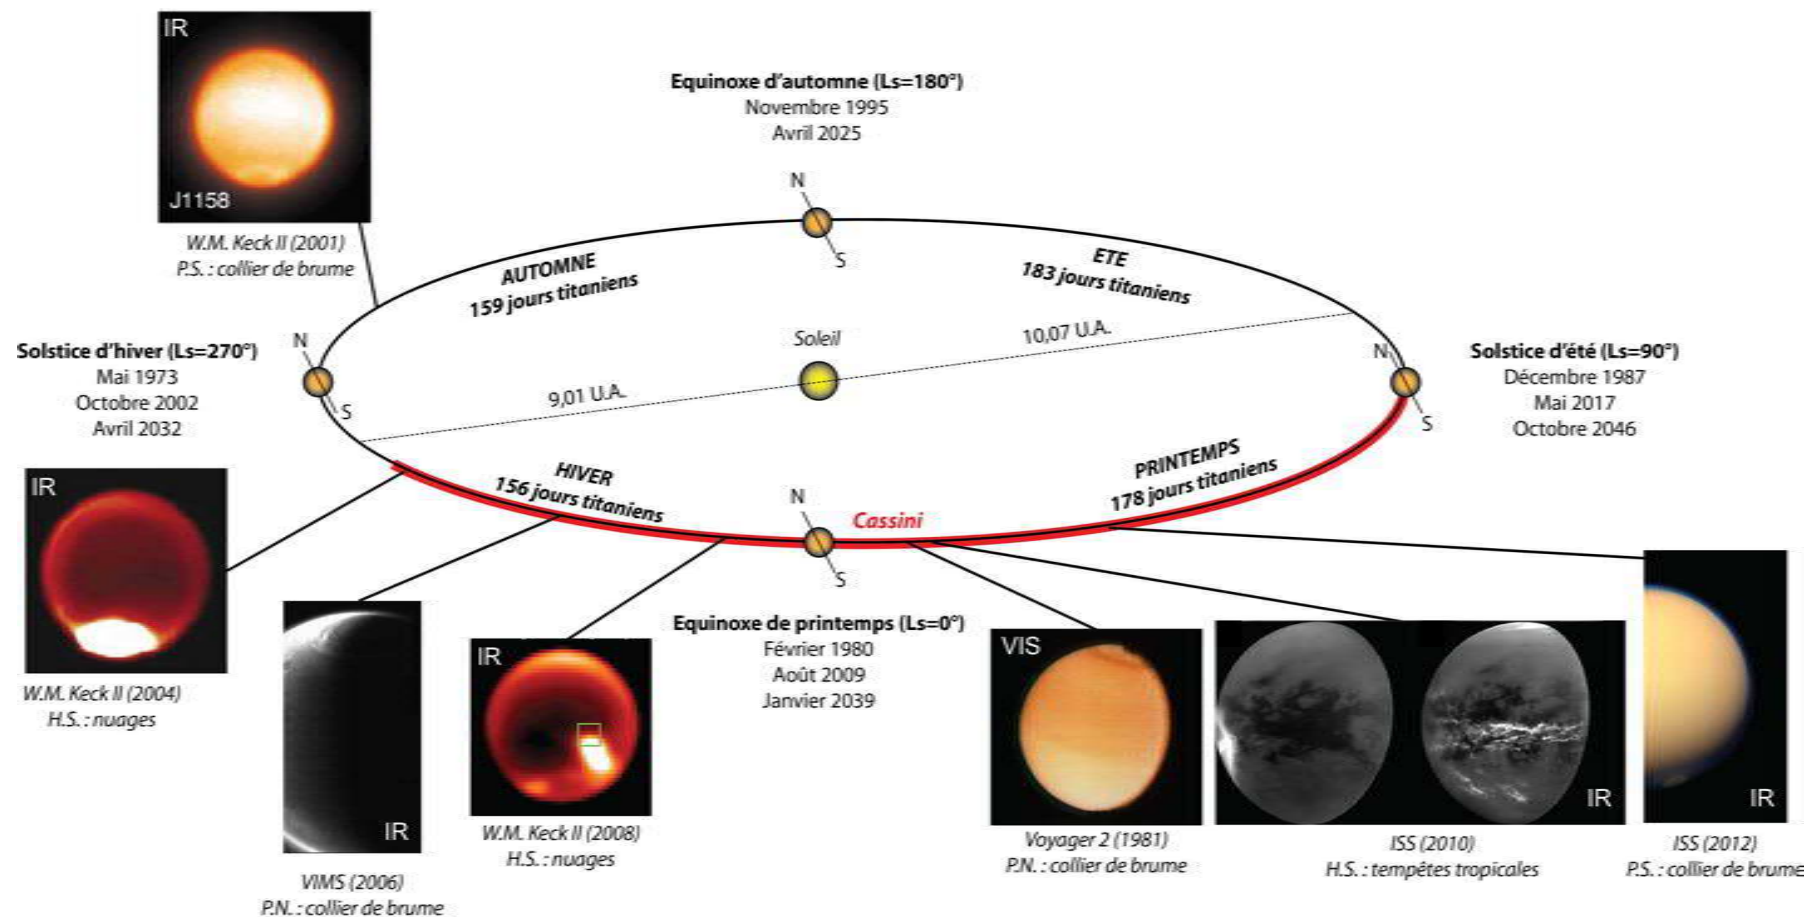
IR

J1158

W.M. Keck II (2001)
P.S. : collier de brume

Equinoxe d'automne (Ls=180°)
Novembre 1995
Avril 2025

N
S

AUTOMNE
159 jours titaniens

ETE
183 jours titaniens

Solstice d'hiver (Ls=270°)
Mai 1973
Octobre 2002
Avril 2032

N
S

Soleil

10,07 U.A.

9,01 U.A.

N
S

Solstice d'été (Ls=90°)
Décembre 1987
Mai 2017
Octobre 2046

HIVER
156 jours titaniens

PRINTEMPS
178 jours titaniens

N
Cassini
S

IR

W.M. Keck II (2004)
H.S. : nuages

IR

VIMS (2006)
P.N. : collier de brume

IR

W.M. Keck II (2008)
H.S. : nuages

Equinoxe de printemps (Ls=0°)
Février 1980
Août 2009
Janvier 2039

VIS

Voyager 2 (1981)
P.N. : collier de brume

IR

ISS (2010)
H.S. : tempêtes tropicales

IR

ISS (2012)
P.S. : collier de brume